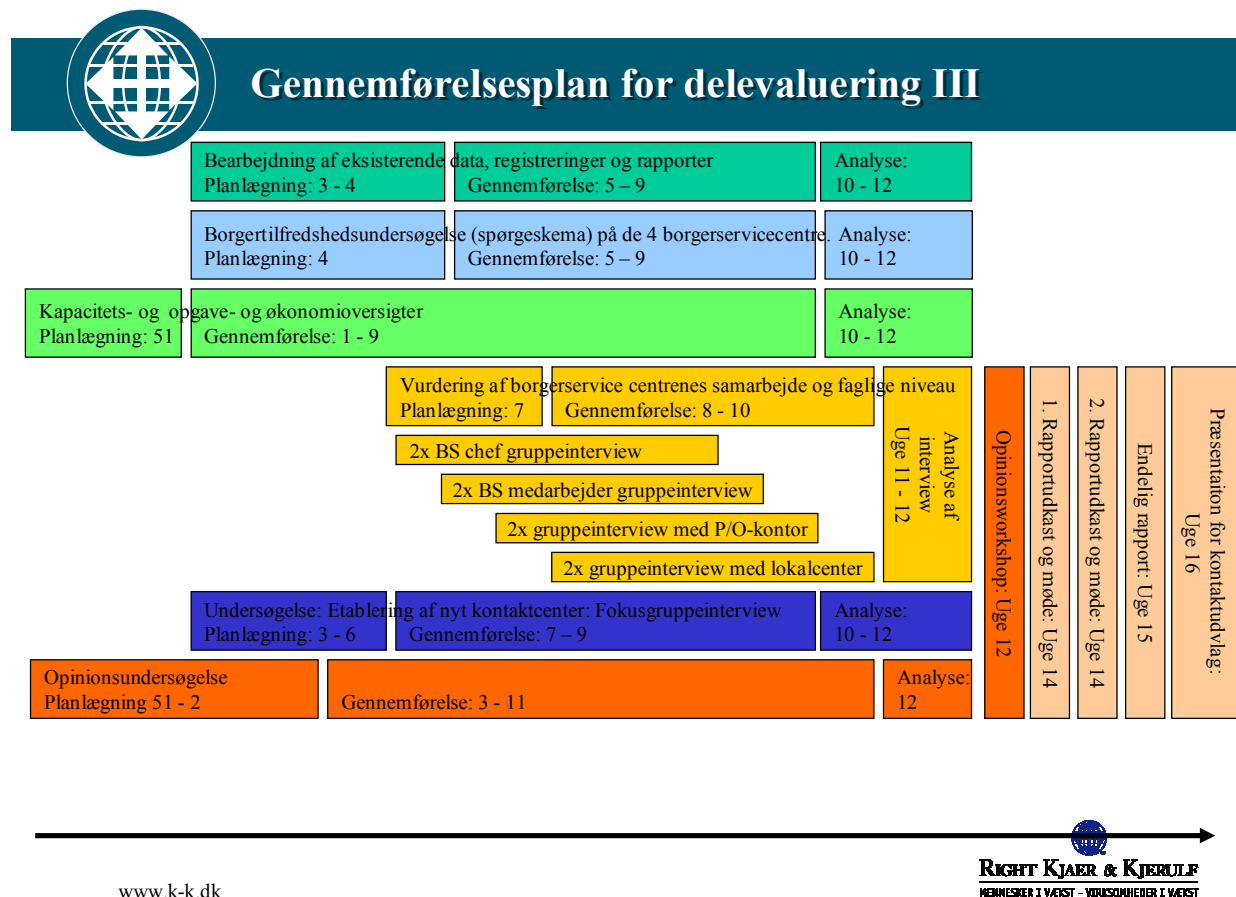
Gennemførelsesplan for delevaluering III

Bearbejdning af eksisterende data, registreringer og rapporter
Planlægning: 3 - 4
Gennemførelse: 5 – 9
Analyse: 10 - 12

Borgertilfredshedsundersøgelse (spørgeskema) på de 4 borgerservicecentre.
Planlægning: 4
Gennemførelse: 5 – 9
Analyse: 10 - 12

Kapacitets- og opgave- og økonomioversigter
Planlægning: 51
Gennemførelse: 1 - 9
Analyse: 10 - 12

Vurdering af borgerservice centrenes samarbejde og faglige niveau
Planlægning: 7
Gennemførelse: 8 - 10

2x BS chef gruppeinterview
2x BS medarbejder gruppeinterview
2x gruppeinterview med P/O-kontor
2x gruppeinterview med lokalcenter

Analyse af interview Uge 11 - 12

Opinionsworkshop: Uge 12
1. Rapportudkast og møde: Uge 14
2. Rapportudkast og møde: Uge 14
Endelig rapport: Uge 15
Præsentaiton for kontaktudvlag: Uge 16

Undersøgelse: Etablering af nyt kontaktcenter: Fokusgruppeinterview
Planlægning: 3 - 6
Gennemførelse: 7 – 9
Analyse: 10 - 12

Opinionsundersøgelse
Planlægning 51 - 2
Gennemførelse: 3 - 11
Analyse: 12

www.k-k.dk

RIGHT KJAER & KJERULF
MENNESKER I VÆKST - VIRKSOMHEDER I VÆKST